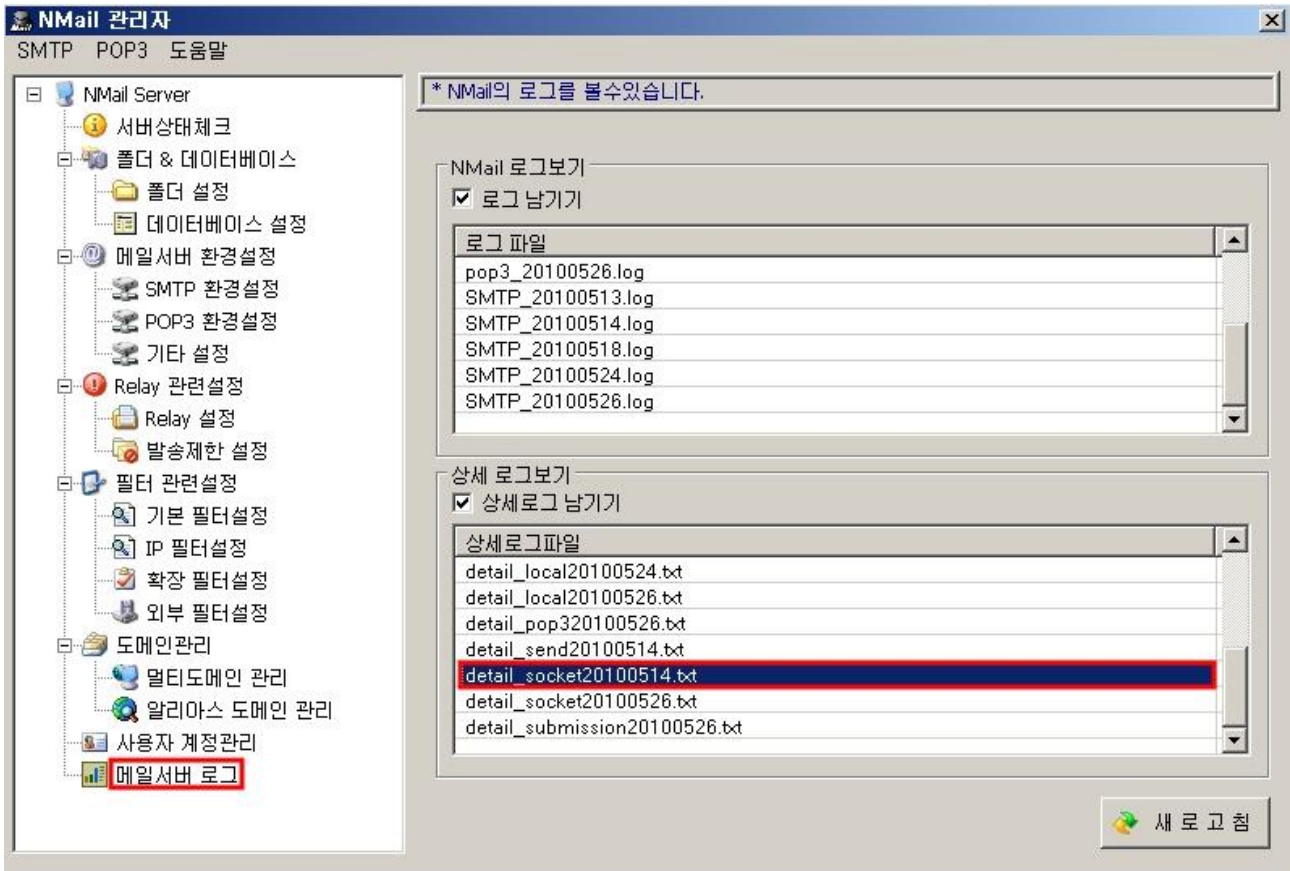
NMail 관리자

SMTP POP3 도움말

NMail Server
서버상태체크
폴더 & 데이터베이스
폴더 설정
데이터베이스 설정
메일서버 환경설정
SMTP 환경설정
POP3 환경설정
기타 설정
Relay 관련설정
Relay 설정
발송제한 설정
필터 관련설정
기본 필터설정
IP 필터설정
확장 필터설정
외부 필터설정
도메인관리
멀티도메인 관리
알리아스 도메인 관리
사용자 계정관리
메일서버 로그

* NMail의 로그를 볼수있습니다.

NMail 로그보기
☑ 로그 남기기

| 로그 파일 |
|---|
| pop3_20100526.log |
| SMTP_20100513.log |
| SMTP_20100514.log |
| SMTP_20100518.log |
| SMTP_20100524.log |
| SMTP_20100526.log |

상세 로그보기
☑ 상세로그 남기기

| 상세로그파일 |
|---|
| detail_local20100524.txt |
| detail_local20100526.txt |
| detail_pop320100526.txt |
| detail_send20100514.txt |
| detail_socket20100514.txt |
| detail_socket20100526.txt |
| detail_submission20100526.txt |

새로고침